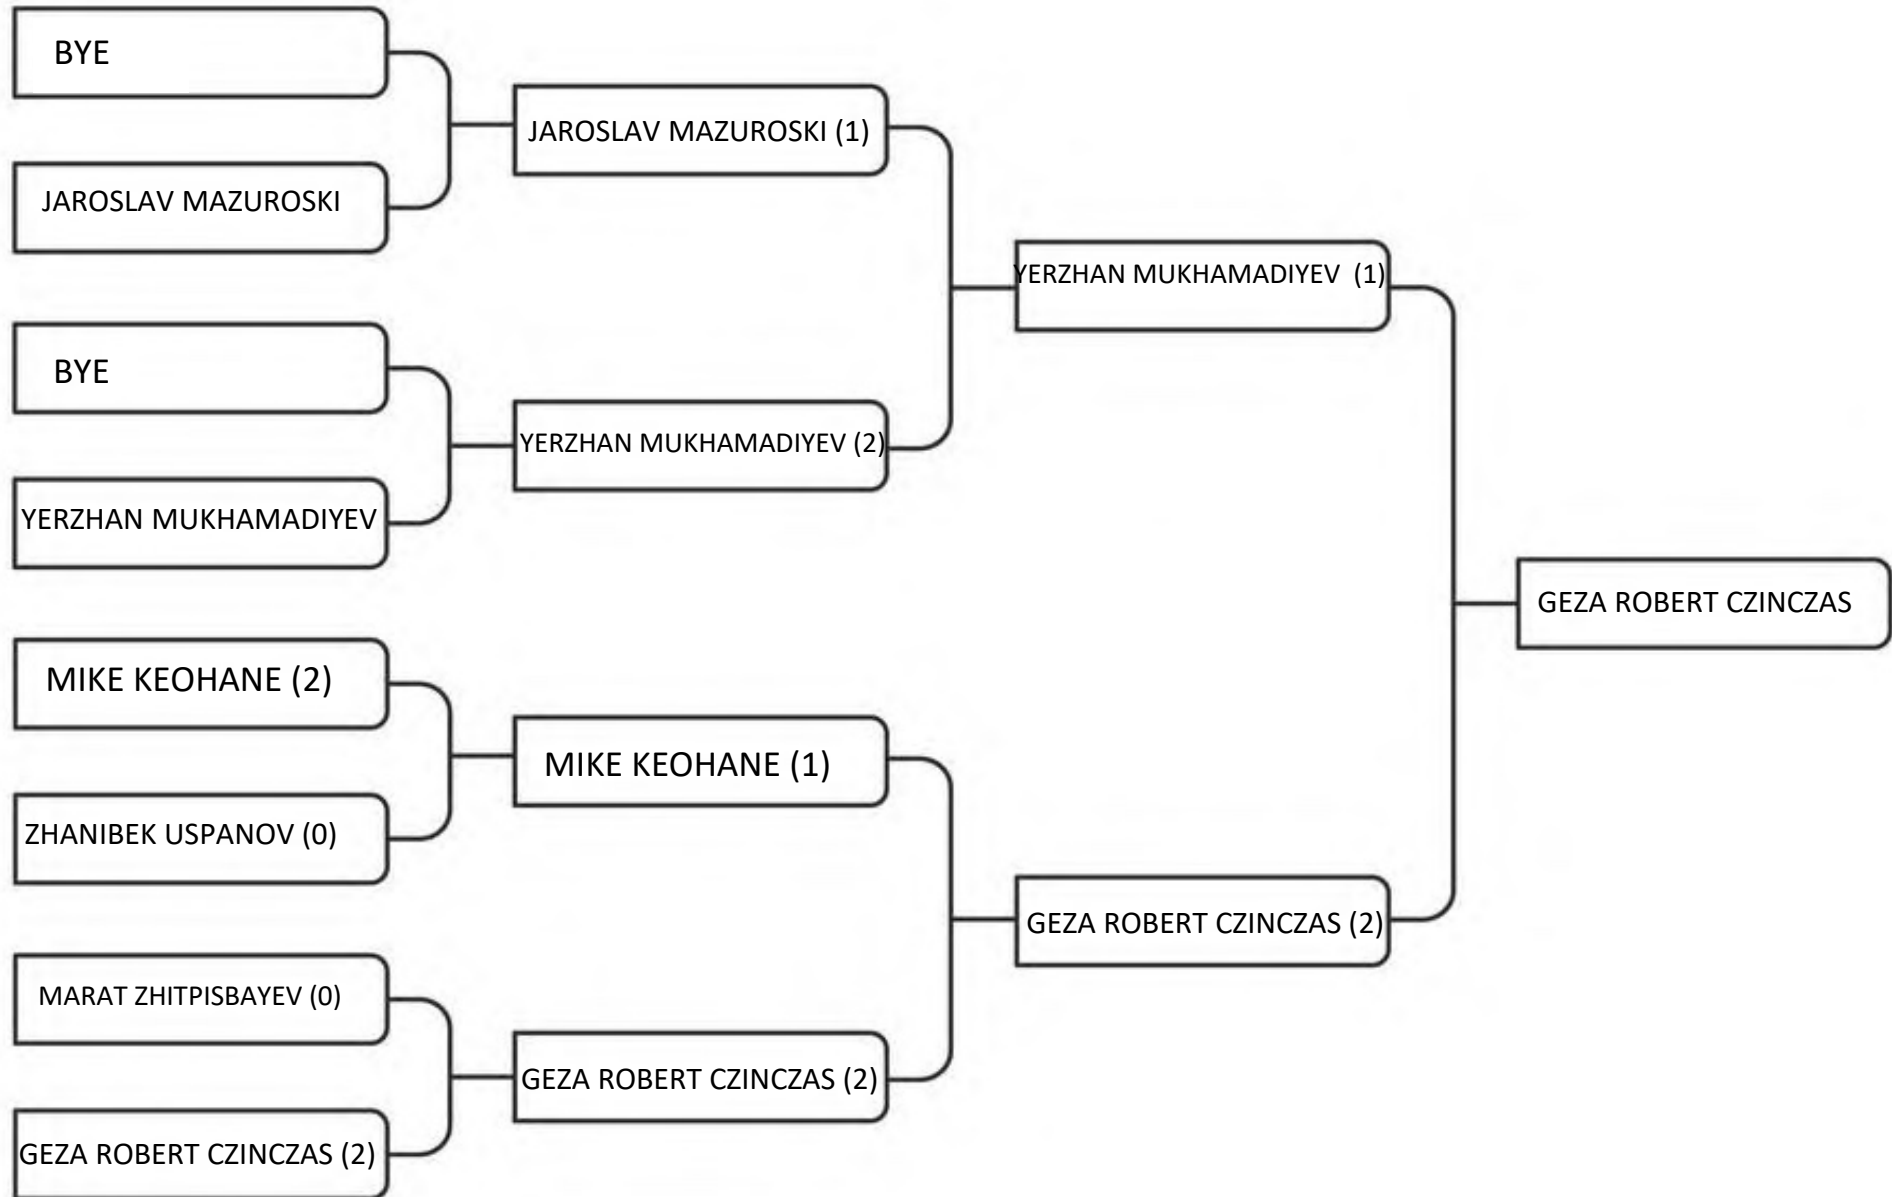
BYE

JAROSLAV MAZUROSKI

BYE

YERZHAN MUKHAMADIYEV

MIKE KEOHANE (2)

ZHANIBEK USPANOV (0)

MARAT ZHITPISBAYEV (0)

GEZA ROBERT CZINCZAS (2)

JAROSLAV MAZUROSKI (1)

YERZHAN MUKHAMADIYEV (2)

MIKE KEOHANE (1)

GEZA ROBERT CZINCZAS (2)

YERZHAN MUKHAMADIYEV (1)

GEZA ROBERT CZINCZAS (2)

GEZA ROBERT CZINCZAS